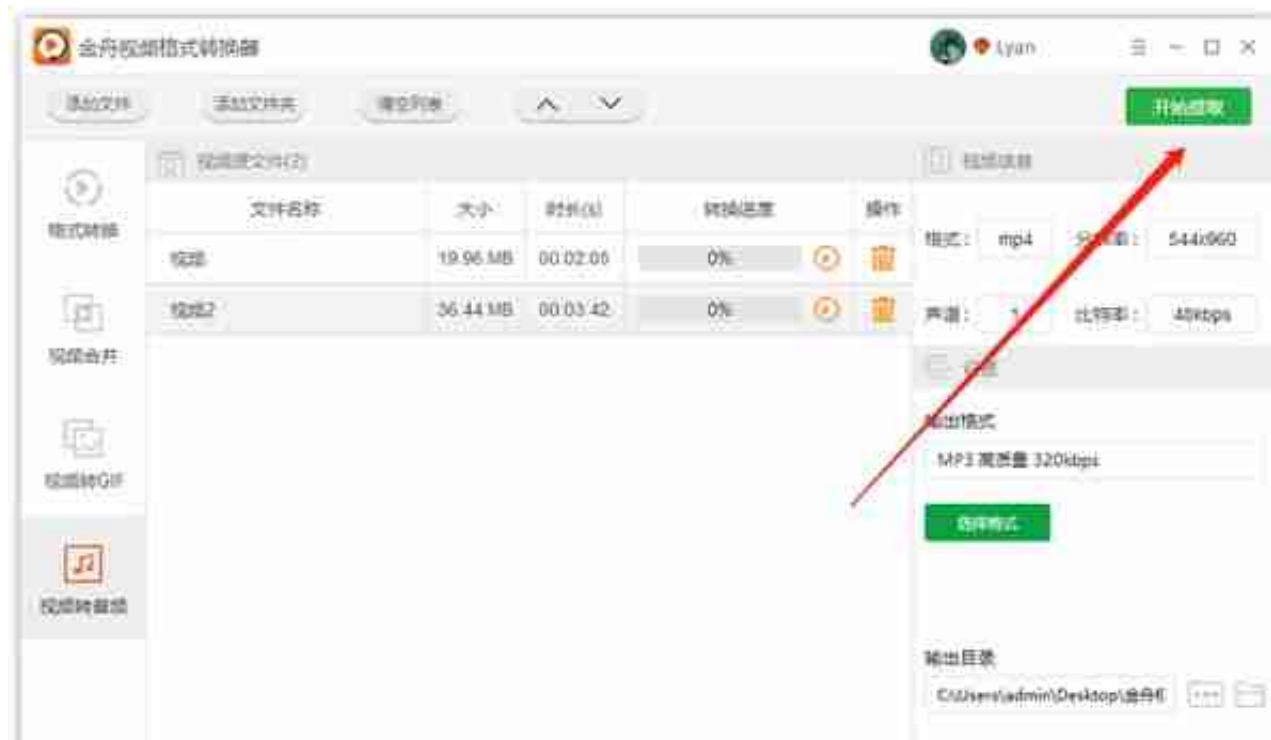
金舟视频格式转换器

Lyan

添加文件　添加文件夹　清空列表

开始提取

格式转换

视频合并

视频转GIF

视频转音频

视频源文件(2)

| 文件名称 | 大小 | 时长(s) | 转换进度 | 操作 |
|---|---|---|---|---|
| 视频 | 19.96 MB | 00:02:05 | 0% | |
| 视频2 | 36.44 MB | 00:03:42 | 0% | |

视频信息

格式：mp4　分辨率：544x960

声道：1　比特率：48kbps

设置

输出格式

MP3 高质量 320kbps

选择格式

输出目录

C:\Users\admin\Desktop\金舟